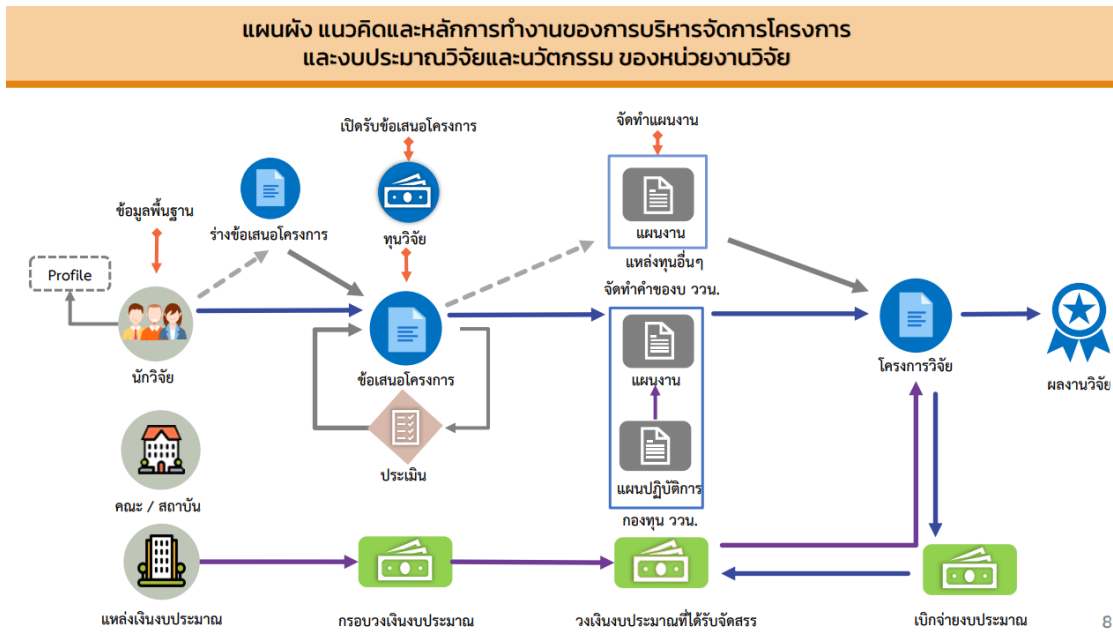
แผนผัง แนวคิดและหลักการทำงานของการบริหารจัดการโครงการ และงบประมาณวิจัยและนวัตกรรม ของหน่วยงานวิจัย

เปิดรับข้อเสนอโครงการ

จัดทำแผนงาน

ข้อมูลพื้นฐาน

ร่างข้อเสนอโครงการ

ทุนวิจัย

แผนงาน

Profile

แหล่งทุนอื่นๆ

จัดทำคำของบ วอน.

นักวิจัย

ข้อเสนอโครงการ

แผนงาน

โครงการวิจัย

ผลงานวิจัย

ประเมิน

คณะ / สถาบัน

แผนปฏิบัติการ

กองทุน ววน.

แหล่งเงินงบประมาณ

กรอบวงเงินงบประมาณ

วงเงินงบประมาณที่ได้รับจัดสรร

เบิกจ่ายงบประมาณ

8